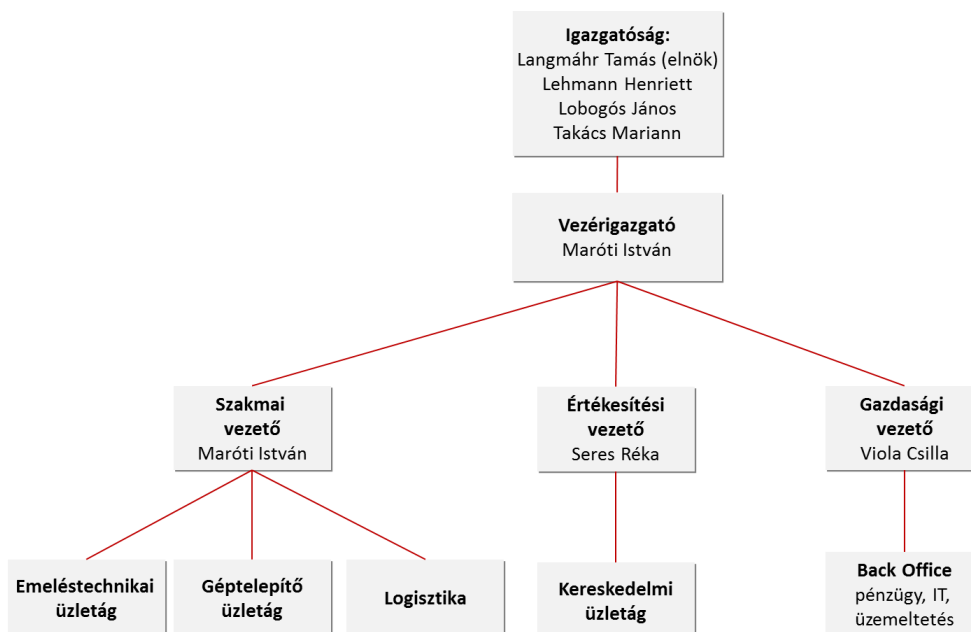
Igazgatóság:
Langmáhr Tamás (elnök)
Lehmann Henriett
Lobogós János
Takács Mariann

Vezérigazgató
Maróti István

Szakmai vezető
Maróti István

Értékesítési vezető
Seres Réka

Gazdasági vezető
Viola Csilla

Emeléstechnikai üzletág

Géptelepítő üzletág

Logisztika

Kereskedelmi üzletág

Back Office
pénzügy, IT, üzemeltetés